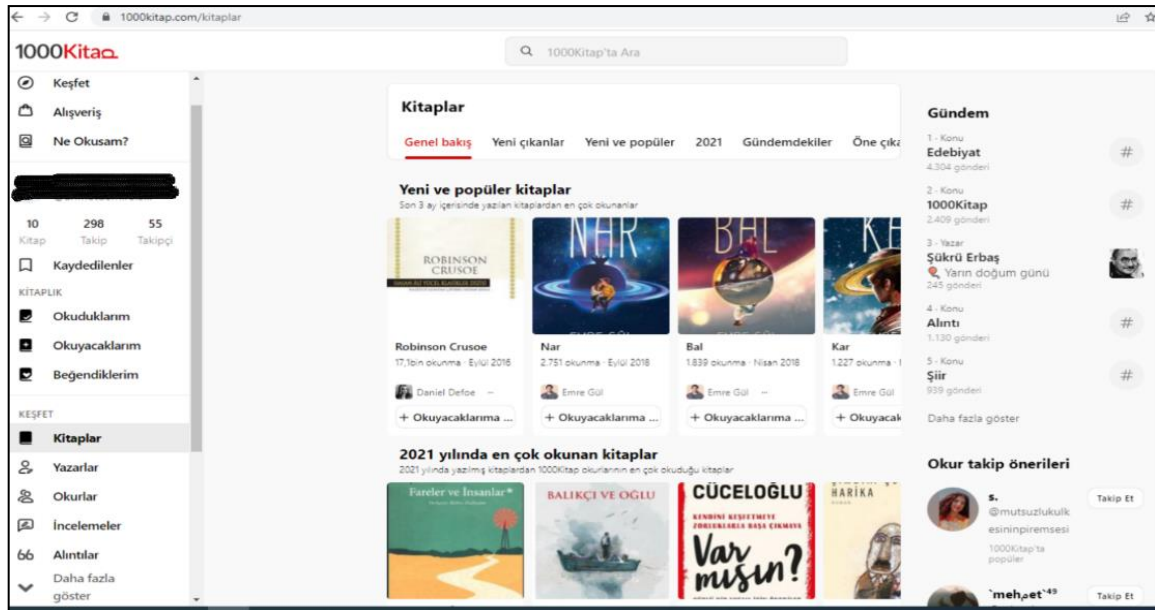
1000kitap.com/kitaplar

1000Kitap

1000Kitap'ta Ara

Keşfet
Alışveriş
Ne Okusam?

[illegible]

10 Kitap
298 Takip
55 Takipçi

Kaydedilenler

KİTAPLIK
Okuduklarım
Okuyacaklarım
Beğendiklerim

KEŞFET
Kitaplar
Yazarlar
Okurlar
İncelemeler
Alıntılar
Daha fazla göster

Kitaplar

Genel bakış
Yeni çıkanlar
Yeni ve popüler
2021
Gündemdekiler
Öne çıka

Yeni ve popüler kitaplar
Son 3 ay içerisinde yazılan kitaplardan en çok okunanlar

ROBINSON CRUSOE
NAR
BAL
KE

Robinson Crusoe
17,1bin okunma · Eylül 2016
Daniel Defoe
+ Okuyacaklarıma ...

Nar
2.751 okunma · Eylül 2018
Emre Gül
+ Okuyacaklarıma ...

Bal
1.839 okunma · Nisan 2018
Emre Gül
+ Okuyacaklarıma ...

Kar
1.227 okunma · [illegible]
Emre Gül
+ Okuyacak

2021 yılında en çok okunan kitaplar
2021 yılında yazılmış kitaplardan 1000Kitap okurlarının en çok okuduğu kitaplar

Fareler ve İnsanlar
BALIKÇI VE OĞLU
CÜCELOĞLU
Var mısın?
HARİKA

Gündem

1 - Konu
Edebiyat
4.304 gönderi

2 - Konu
1000Kitap
2.409 gönderi

3 - Yazar
Şükrü Erbaş
Yarın doğum günü
245 gönderi

4 - Konu
Alıntı
1.130 gönderi

5 - Konu
Şiir
939 gönderi

Daha fazla göster

Okur takip önerileri

s.
@mutsuzlukulkesininpiremsesi
1000Kitap'ta popüler
Takip Et

`meh,et`49
Takip Et